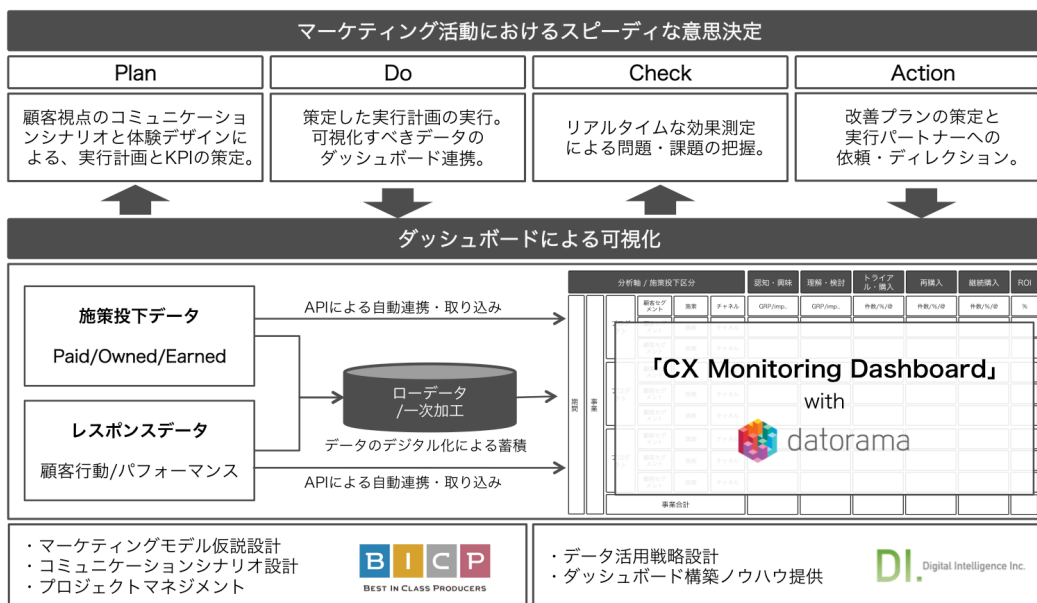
マーケティング活動におけるスピーディな意思決定

Plan

顧客視点のコミュニケーションシナリオと体験デザインによる、実行計画とKPIの策定。

Do

策定した実行計画の実行。可視化すべきデータのダッシュボード連携。

Check

リアルタイムな効果測定による問題・課題の把握。

Action

改善プランの策定と実行パートナーへの依頼・ディレクション。

ダッシュボードによる可視化

施策投下データ

Paid/Owned/Earned

レスポンスデータ

顧客行動/パフォーマンス

APIによる自動連携・取り込み

ローデータ
/一次加工

データのデジタル化による蓄積

APIによる自動連携・取り込み

| 分析軸 / 施策投下区分 | | | 認知・興味 | 理解・検討 | トライアル・購入 | 再購入 | 継続購入 | ROI |
|---|---|---|---|---|---|---|---|---|
| 顧客セグメント | 施策 | チャネル | GRP/imp.. | GRP/imp.. | 件数/%/@ | 件数/%/@ | 件数/%/@ | % |

事業合計

「CX Monitoring Dashboard」
with
datorama

・マーケティングモデル仮説設計
・コミュニケーションシナリオ設計
・プロジェクトマネジメント

B I C P
BEST IN CLASS PRODUCERS

・データ活用戦略設計
・ダッシュボード構築ノウハウ提供

DI. Digital Intelligence Inc.